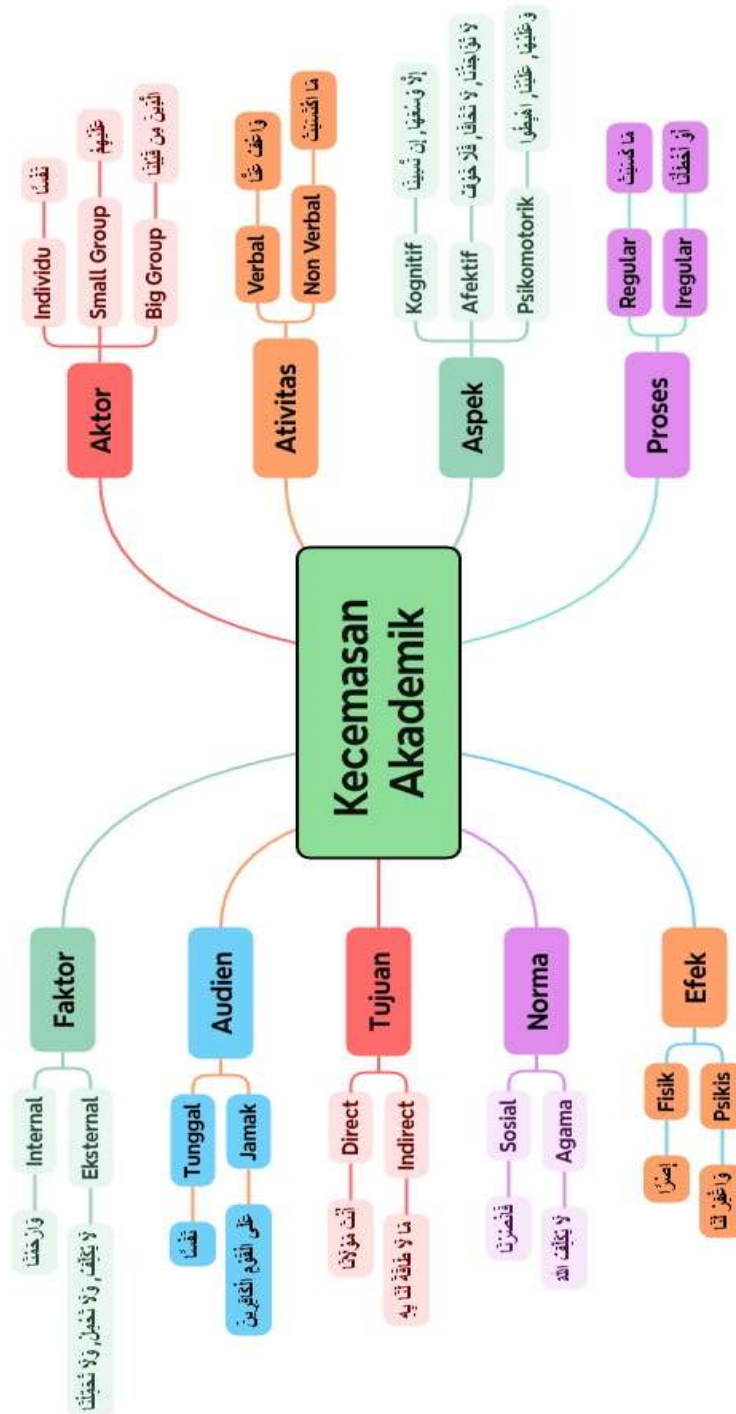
Kecemasan Akademik

Aktor
Individu
نفسا
Small Group
عليهم
Big Group
الذين من قبلنا

Ativitas
Verbal
واعف عنا
Non Verbal
ما اكتسبت

Aspek
Kognitif
إلا وسعها إن نسينا
Afektif
لا تؤاخذنا لا تحملنا فلا خوف
Psikomotorik
وعليها عليهم اصرا

Proses
Regular
ما كسبت
Iregular
أو أخطأنا

Faktor
Internal
وارحمنا
Eksternal
لا يكلف ولا تحمل ولا تحملنا

Audien
Tunggal
نفسا
Jamak
على القوم الكافرين

Tujuan
Direct
أنت مولانا
Indirect
ما لا طاقة لنا به

Norma
Sosial
فانصرنا
Agama
لا يكلف الله

Efek
Fisik
إصرا
Psikis
واغفر لنا